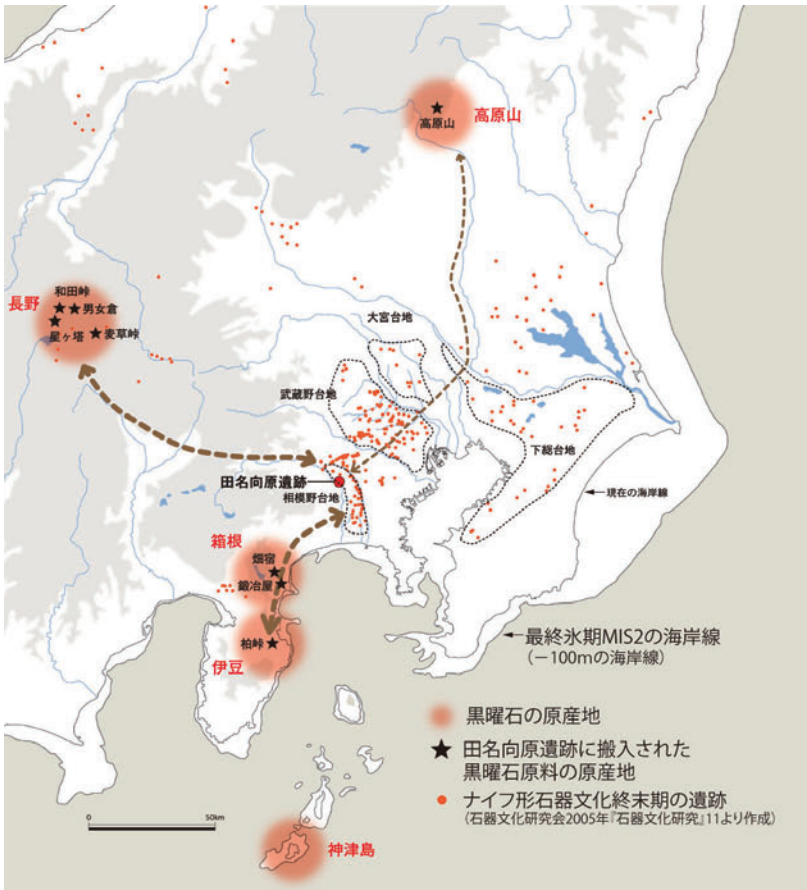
高原山
高原山
和田峠
長野
男女倉
星ヶ塔
麦草峠
大宮台地
武蔵野台地
下総台地
田名向原遺跡
相模野台地
現在の海岸線
箱根
畑宿
鍛冶屋
柏峠
伊豆
最終氷期MIS2の海岸線
(−100mの海岸線)
黒曜石の原産地
田名向原遺跡に搬入された黒曜石原料の原産地
ナイフ形石器文化終末期の遺跡
(石器文化研究会2005年『石器文化研究』11より作成)
0
50km
神津島